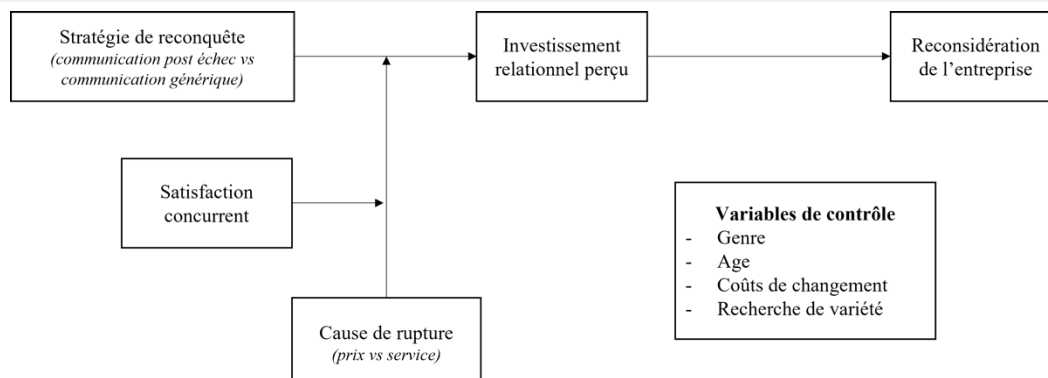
Stratégie de reconquête
*(communication post échec vs communication générique)*

Investissement relationnel perçu

Reconsidération de l'entreprise

Satisfaction concurrent

Cause de rupture
*(prix vs service)*

**Variables de contrôle**
- Genre
- Age
- Coûts de changement
- Recherche de variété